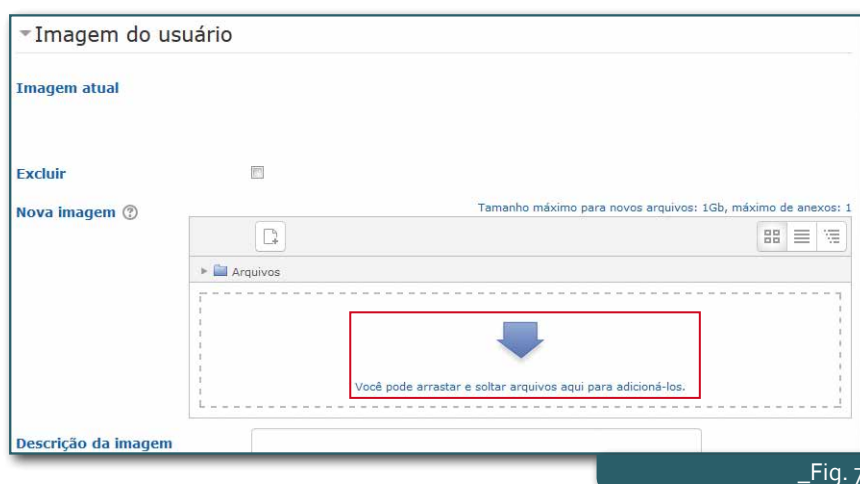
Imagem do usuário

Imagem atual

Excluir

Nova imagem

Tamanho máximo para novos arquivos: 1Gb, máximo de anexos: 1

Arquivos

Você pode arrastar e soltar arquivos aqui para adicioná-los.

Descrição da imagem

_Fig. 7